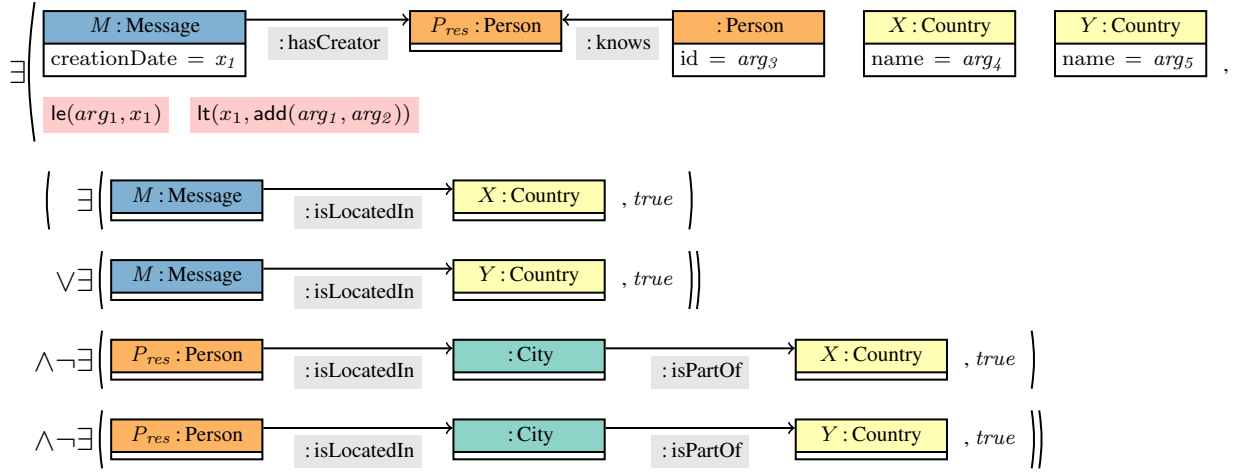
$\exists$ ( $M$ : Message
creationDate = $x_1$

: hasCreator

$P_{res}$ : Person

: knows

: Person
id = $arg_3$

$X$ : Country
name = $arg_4$

$Y$ : Country
name = $arg_5$ ,

$\mathsf{le}(arg_1, x_1)$ $\mathsf{lt}(x_1, \mathsf{add}(arg_1, arg_2))$ )

( $\exists$ ( $M$ : Message : isLocatedIn $X$ : Country , $true$ )

$\vee\exists$ ( $M$ : Message : isLocatedIn $Y$ : Country , $true$ ) )

$\wedge\neg\exists$ ( $P_{res}$ : Person : isLocatedIn : City : isPartOf $X$ : Country , $true$ )

$\wedge\neg\exists$ ( $P_{res}$ : Person : isLocatedIn : City : isPartOf $Y$ : Country , $true$ ) )